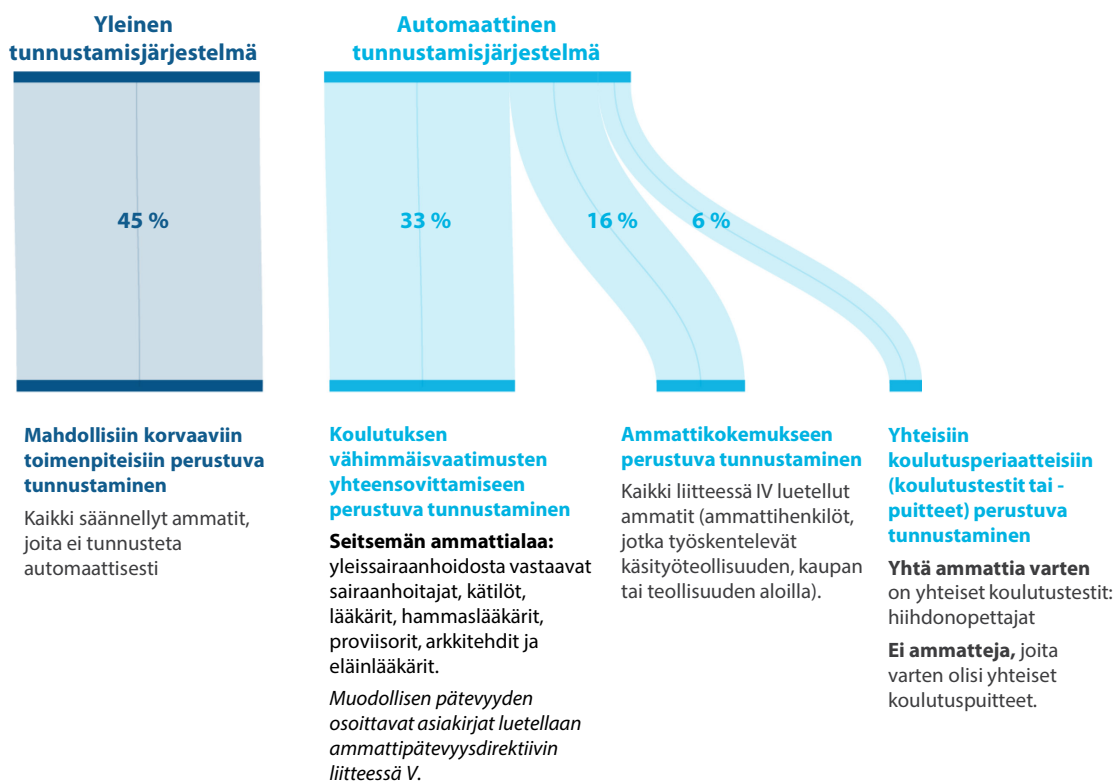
Yleinen tunnustamisjärjestelmä

Automaattinen tunnustamisjärjestelmä

45 %

33 %

16 %

6 %

Mahdollisiin korvaaviin toimenpiteisiin perustuva tunnustaminen

Kaikki säännellyt ammatit, joita ei tunnusteta automaattisesti

Koulutuksen vähimmäisvaatimusten yhteensovittamiseen perustuva tunnustaminen

Seitsemän ammattialaa: yleissairaanhoidosta vastaavat sairaanhoitajat, kätilöt, lääkärit, hammaslääkärit, proviisorit, arkkitehdit ja eläinlääkärit.

Muodollisen pätevyyden osoittavat asiakirjat luetellaan ammattipätevyysdirektiivin liitteessä V.

Ammattikokemukseen perustuva tunnustaminen

Kaikki liitteessä IV luetellut ammatit (ammattihenkilöt, jotka työskentelevät käsityöteollisuuden, kaupan tai teollisuuden aloilla).

Yhteisiin koulutusperiaatteisiin (koulutustestit tai -puitteet) perustuva tunnustaminen

Yhtä ammattia varten on yhteiset koulutustestit: hiihdonopettajat

Ei ammatteja, joita varten olisi yhteiset koulutuspuitteet.